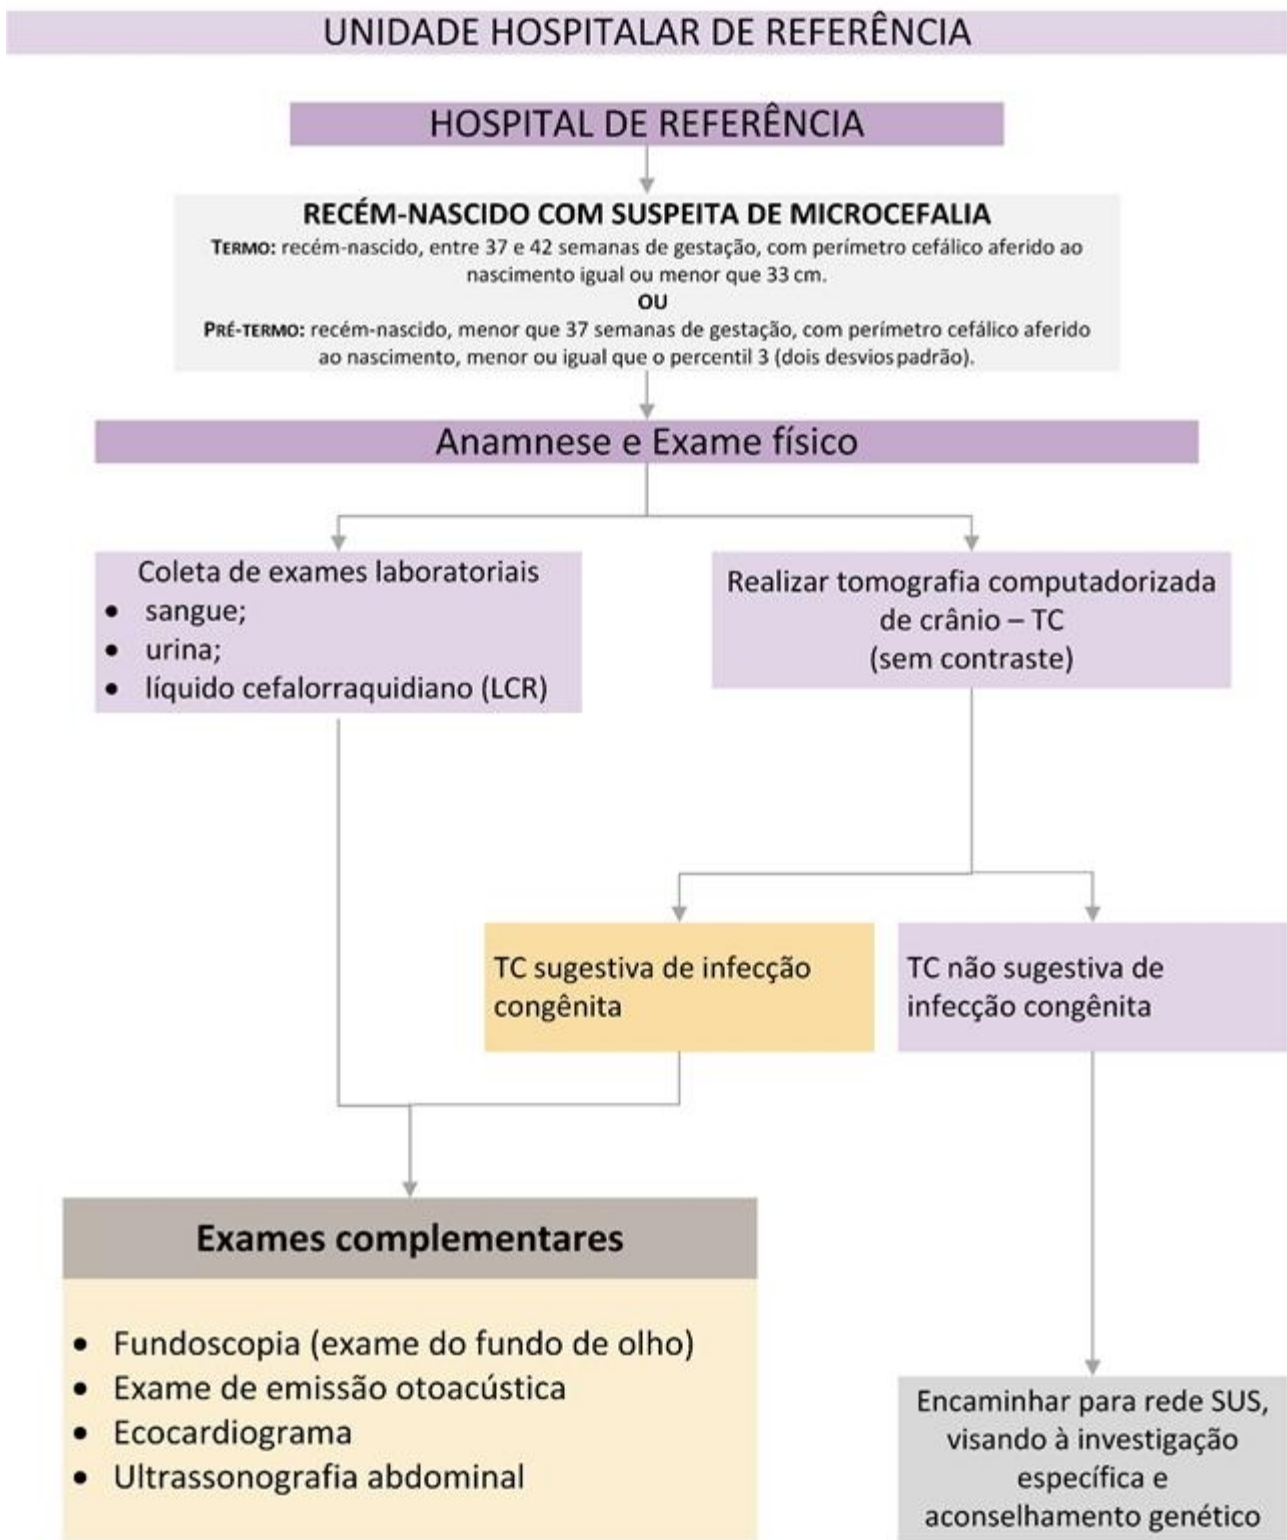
UNIDADE HOSPITALAR DE REFERÊNCIA

HOSPITAL DE REFERÊNCIA

RECÉM-NASCIDO COM SUSPEITA DE MICROCEFALIA

TERMO: recém-nascido, entre 37 e 42 semanas de gestação, com perímetro cefálico aferido ao nascimento igual ou menor que 33 cm.

OU

PRÉ-TERMO: recém-nascido, menor que 37 semanas de gestação, com perímetro cefálico aferido ao nascimento, menor ou igual que o percentil 3 (dois desvios padrão).

Anamnese e Exame físico

Coleta de exames laboratoriais
• sangue;
• urina;
• líquido cefalorraquidiano (LCR)

Realizar tomografia computadorizada de crânio – TC (sem contraste)

TC sugestiva de infecção congênita

TC não sugestiva de infecção congênita

Exames complementares

• Fundoscopia (exame do fundo de olho)
• Exame de emissão otoacústica
• Ecocardiograma
• Ultrassonografia abdominal

Encaminhar para rede SUS, visando à investigação específica e aconselhamento genético